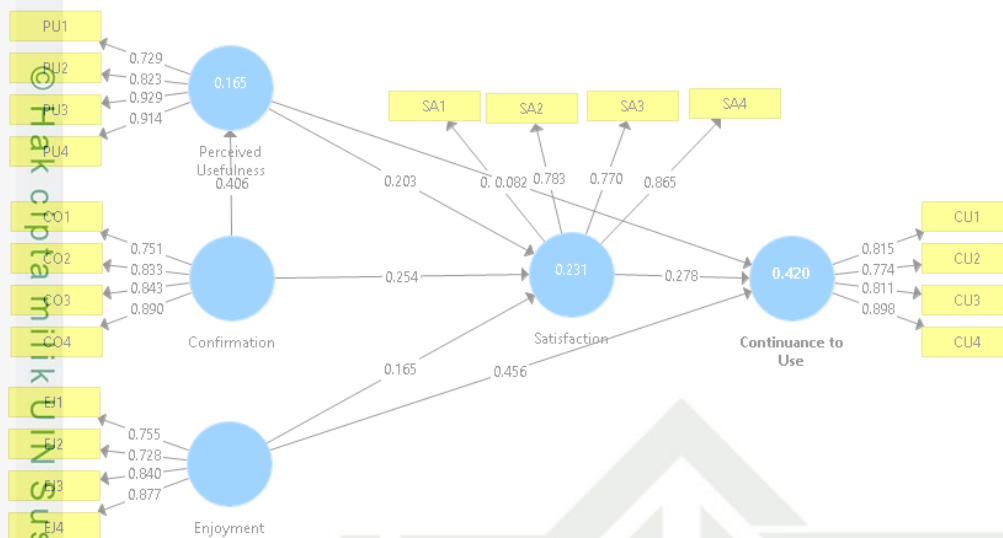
© Hak cipta milik UIN Sus

PU1
PU2
PU3
PU4
0.729
0.823
0.929
0.914
0.165
Perceived Usefulness
0.406

SA1
SA2
SA3
SA4
0.203
0.082
0.783
0.770
0.865

CO1
CO2
CO3
CO4
0.751
0.833
0.843
0.890
Confirmation
0.254
0.231
Satisfaction
0.278
0.420
Continuance to Use

CU1
CU2
CU3
CU4
0.815
0.774
0.811
0.898

0.165
0.456

EJ1
EJ2
EJ3
EJ4
0.755
0.728
0.840
0.877
Enjoyment